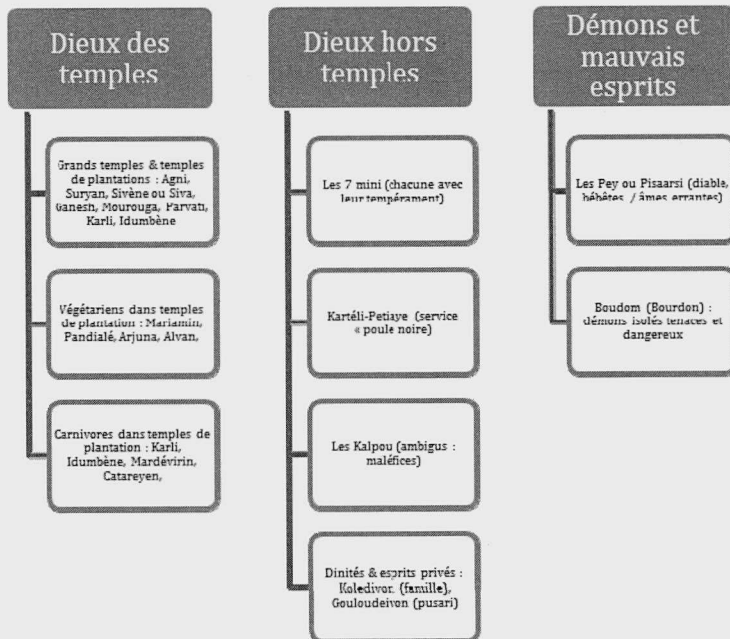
Dieux des temples

Grands temples & temples de plantations : Agni, Suryan, Sivène ou Siva, Ganesh, Mourouga, Parvati, Karli, Idumbène

Végétariens dans temples de plantation : Mariamin, Pandialé, Arjuna, Alvan,

Carnivores dans temples de plantation : Karli, Idumbène, Mardévirin, Catareyen,

Dieux hors temples

Les 7 mini (chacune avec leur tempérament)

Kartéli-Petiaye (service « poule noire)

Les Kalpou (ambigus : maléfices)

Dinités & esprits privés : Koledivor. (famille), Gouloudeivon (pusari)

Démons et mauvais esprits

Les Pey ou Pisaarsi (diable, hébêtés / âmes errantes)

Boudom (Bourdon) : démons isolés tenaces et dangereux